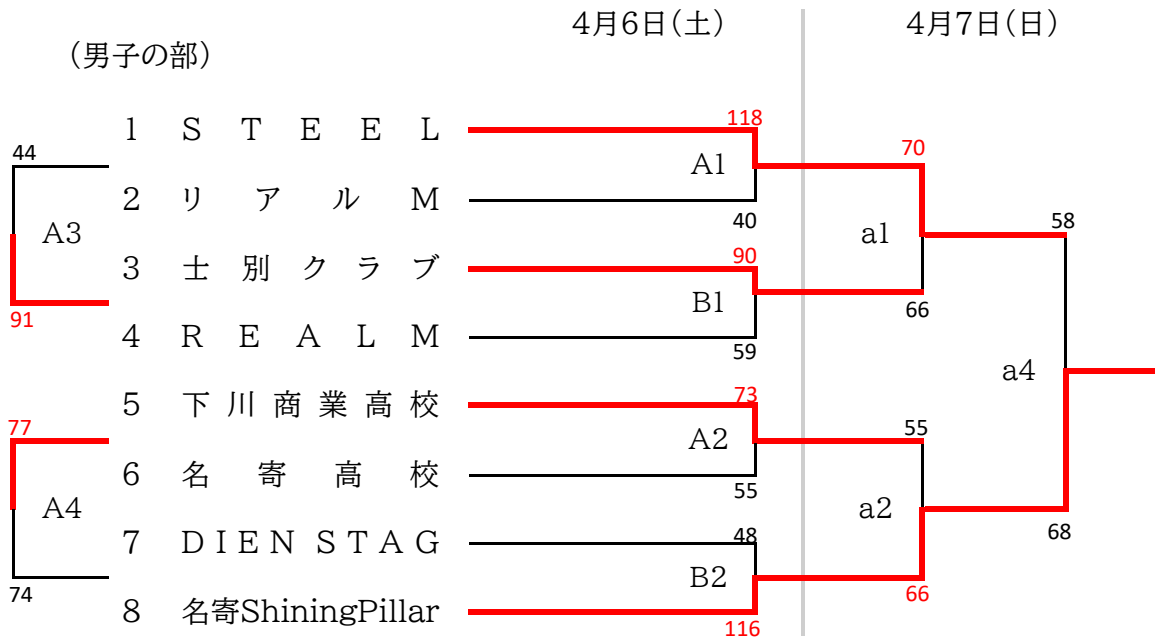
4月6日（土）

4月7日（日）

（男子の部）

1 S T E E L
2 リ ア ル M
3 士 別 クラブ
4 R E A L M
5 下川商業高校
6 名 寄 高 校
7 D I E N S T A G
8 名寄ShiningPillar

44
A3
91

77
A4
74

118
A1
40

90
B1
59

73
A2
55

48
B2
116

70
a1
66

55
a2
66

58
a4
68